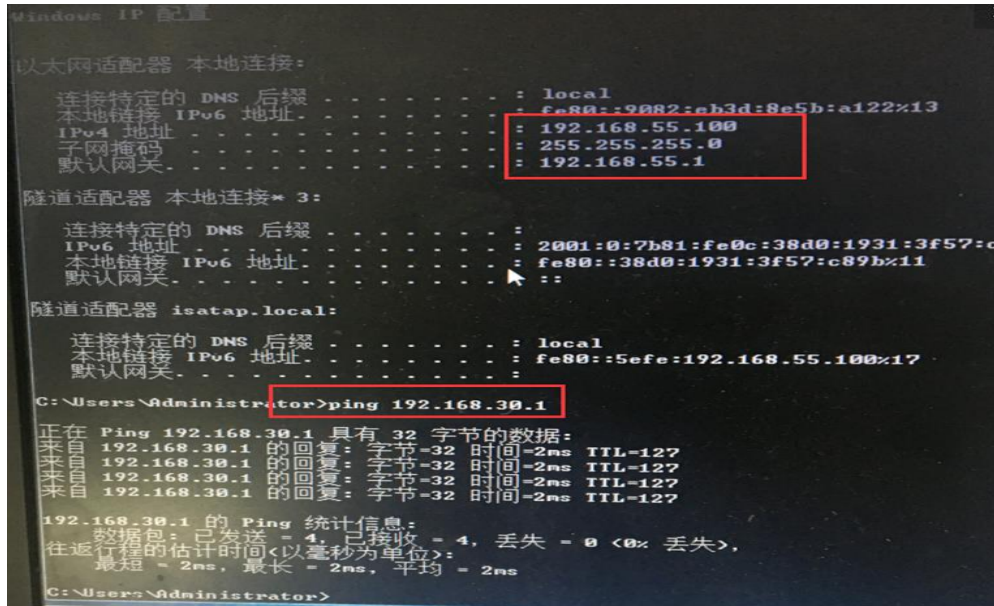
Windows IP 配置

以太网适配器 本地连接:

连接特定的 DNS 后缀 . . . . . . . : local
本地链接 IPv6 地址. . . . . . . . : fe80::9082:eb3d:8e5b:a122%13
IPv4 地址 . . . . . . . . . . . . : 192.168.55.100
子网掩码 . . . . . . . . . . . . : 255.255.255.0
默认网关. . . . . . . . . . . . . : 192.168.55.1

隧道适配器 本地连接* 3:

连接特定的 DNS 后缀 . . . . . . . :
IPv6 地址 . . . . . . . . . . . . : 2001:0:7b81:fe0c:38d0:1931:3f57:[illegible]
本地链接 IPv6 地址. . . . . . . . : fe80::38d0:1931:3f57:c89b%11
默认网关. . . . . . . . . . . . . : ::

隧道适配器 isatap.local:

连接特定的 DNS 后缀 . . . . . . . : local
本地链接 IPv6 地址. . . . . . . . : fe80::5efe:192.168.55.100%17
默认网关. . . . . . . . . . . . . :

C:\Users\Administrator>ping 192.168.30.1

正在 Ping 192.168.30.1 具有 32 字节的数据:
来自 192.168.30.1 的回复: 字节=32 时间=2ms TTL=127
来自 192.168.30.1 的回复: 字节=32 时间=2ms TTL=127
来自 192.168.30.1 的回复: 字节=32 时间=2ms TTL=127
来自 192.168.30.1 的回复: 字节=32 时间=2ms TTL=127

192.168.30.1 的 Ping 统计信息:
数据包: 已发送 = 4, 已接收 = 4, 丢失 = 0 (0% 丢失),
往返行程的估计时间(以毫秒为单位):
最短 = 2ms, 最长 = 2ms, 平均 = 2ms

C:\Users\Administrator>